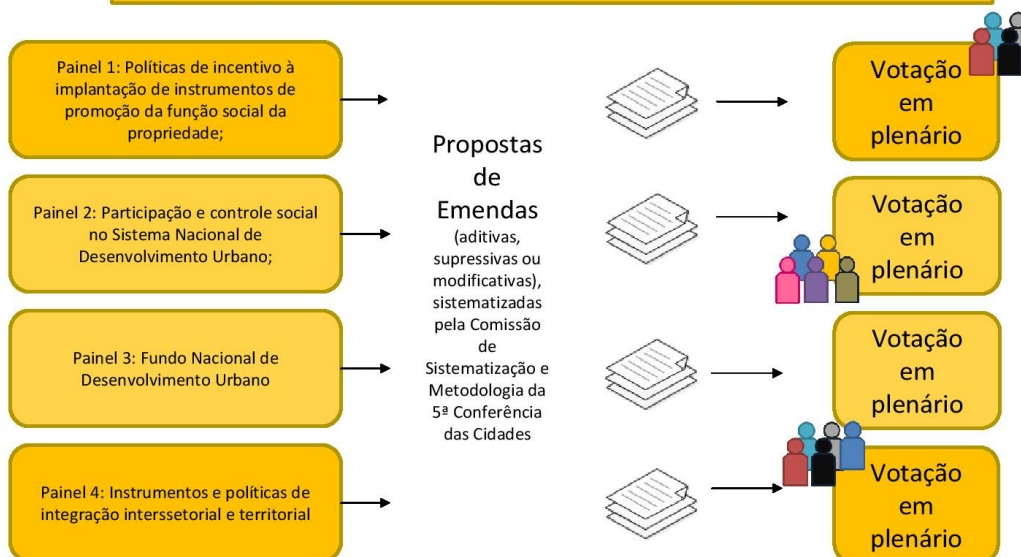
Painel 1: Políticas de incentivo à implantação de instrumentos de promoção da função social da propriedade;

Painel 2: Participação e controle social no Sistema Nacional de Desenvolvimento Urbano;

Painel 3: Fundo Nacional de Desenvolvimento Urbano

Painel 4: Instrumentos e políticas de integração interssetorial e territorial

Propostas de Emendas (aditivas, supressivas ou modificativas), sistematizadas pela Comissão de Sistematização e Metodologia da 5ª Conferência das Cidades

Votação em plenário

Votação em plenário

Votação em plenário

Votação em plenário